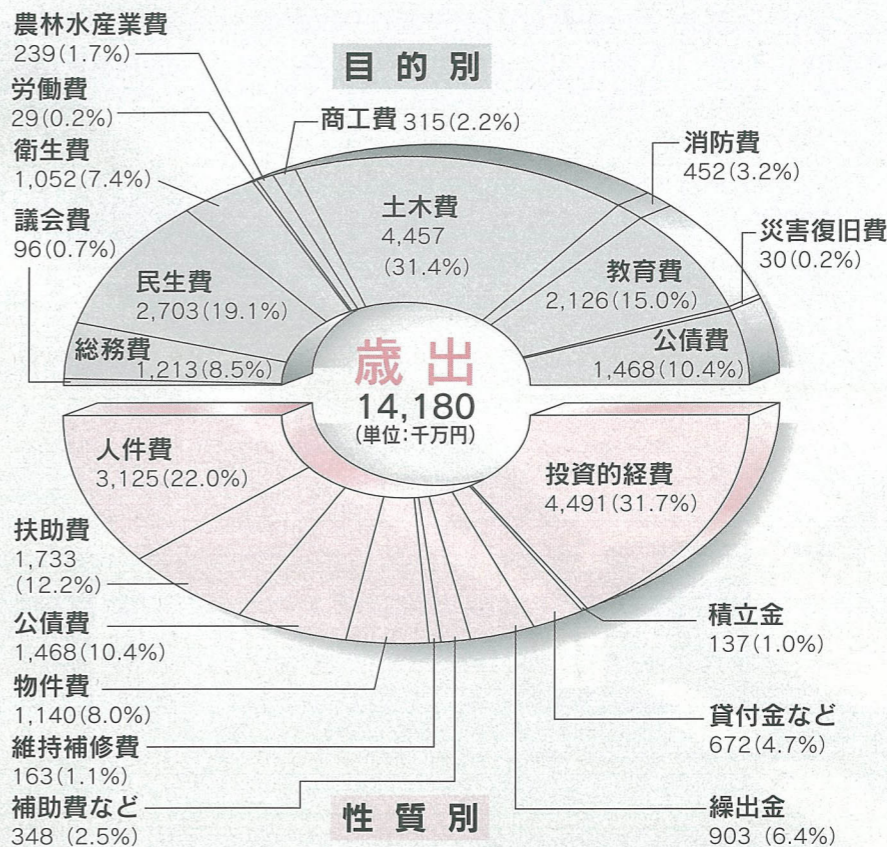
目的別

農林水産業費
239(1.7%)

労働費
29(0.2%)

衛生費
1,052(7.4%)

議会費
96(0.7%)

民生費
2,703(19.1%)

総務費
1,213(8.5%)

商工費 315(2.2%)

土木費
4,457
(31.4%)

消防費
452(3.2%)

災害復旧費
30(0.2%)

教育費
2,126(15.0%)

公債費
1,468(10.4%)

歳出
14,180
(単位:千万円)

人件費
3,125(22.0%)

扶助費
1,733
(12.2%)

公債費
1,468(10.4%)

物件費
1,140(8.0%)

維持補修費
163(1.1%)

補助費など
348 (2.5%)

投資的経費
4,491(31.7%)

積立金
137(1.0%)

貸付金など
672(4.7%)

繰出金
903 (6.4%)

性質別